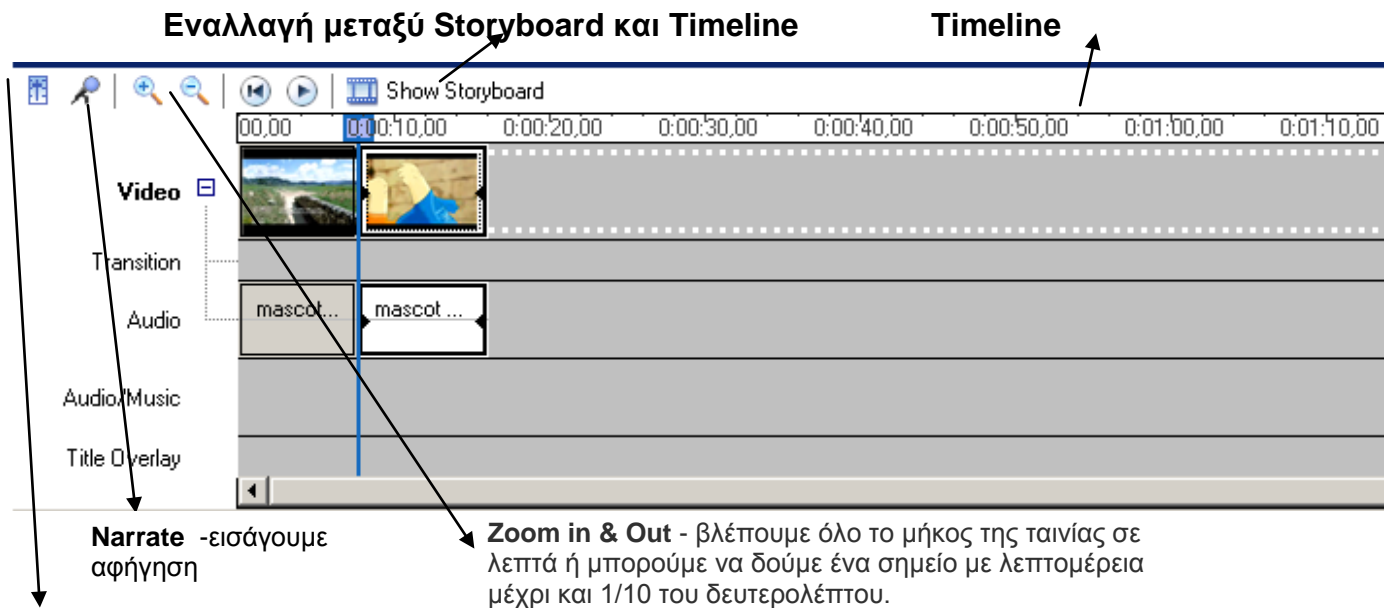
Εναλλαγή μεταξύ Storyboard και Timeline

Timeline

Show Storyboard

00,00 0:00:10,00 0:00:20,00 0:00:30,00 0:00:40,00 0:00:50,00 0:01:00,00 0:01:10,00

Video

Transition

Audio

mascot...

mascot ...

Audio/Music

Title Overlay

Narrate -εισάγουμε αφήγηση

Zoom in & Out - βλέπουμε όλο το μήκος της ταινίας σε λεπτά ή μπορούμε να δούμε ένα σημείο με λεπτομέρεια μέχρι και 1/10 του δευτερολέπτου.